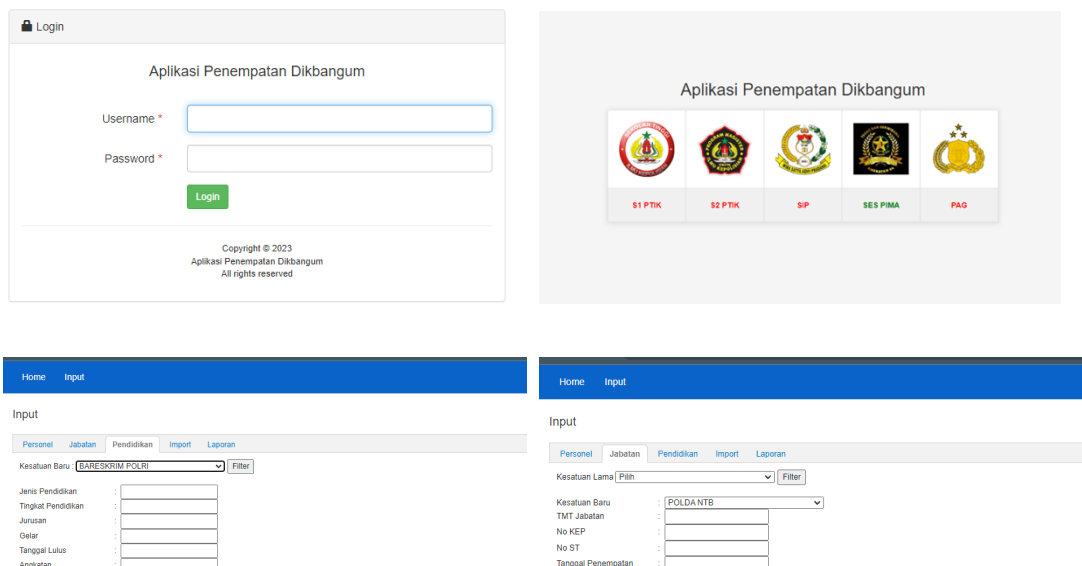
Login

Aplikasi Penempatan Dikbangum

Username *

Password *

Login

Copyright © 2023
Aplikasi Penempatan Dikbangum
All rights reserved

Aplikasi Penempatan Dikbangum

S1 PTIK

S2 PTIK

SIP

SES PIMA

PAG

Home Input

Input

Personel Jabatan Pendidikan Import Laporan

Kesatuan Baru : BARESKRIM POLRI Filter

Jenis Pendidikan :
Tingkat Pendidikan :
Jurusan :
Gelar :
Tanggal Lulus :
Angkatan :

Home Input

Input

Personel Jabatan Pendidikan Import Laporan

Kesatuan Lama Pilih Filter

Kesatuan Baru : POLDA NTB
TMT Jabatan :
No KEP :
No ST :
Tanggal Penempatan :